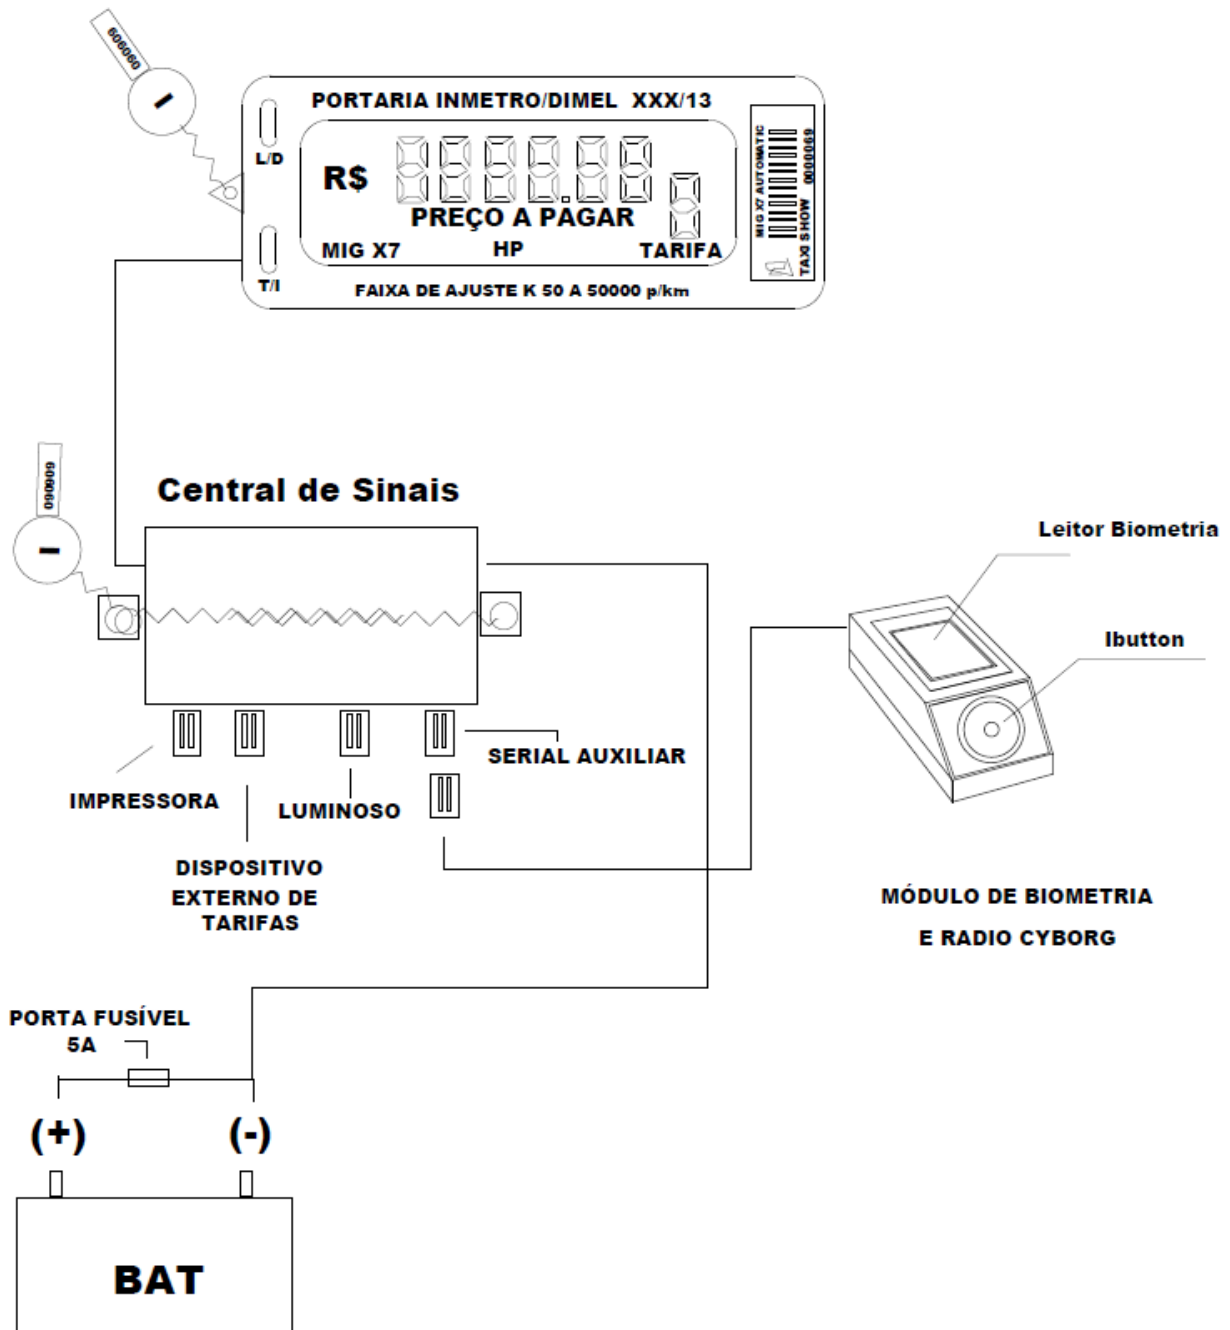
909090

PORTARIA INMETRO/DIMEL XXX/13

L/D

R$

PREÇO A PAGAR

MIG X7 HP TARIFA

T/I

FAIXA DE AJUSTE K 50 A 50000 p/km

MIG X7 AUTOMATIC 0000069 TAXI SHOW

090909

Central de Sinais

Leitor Biometria

Ibutton

SERIAL AUXILIAR

IMPRESSORA

LUMINOSO

DISPOSITIVO EXTERNO DE TARIFAS

MÓDULO DE BIOMETRIA

E RADIO CYBORG

PORTA FUSÍVEL 5A

(+) (-)

BAT